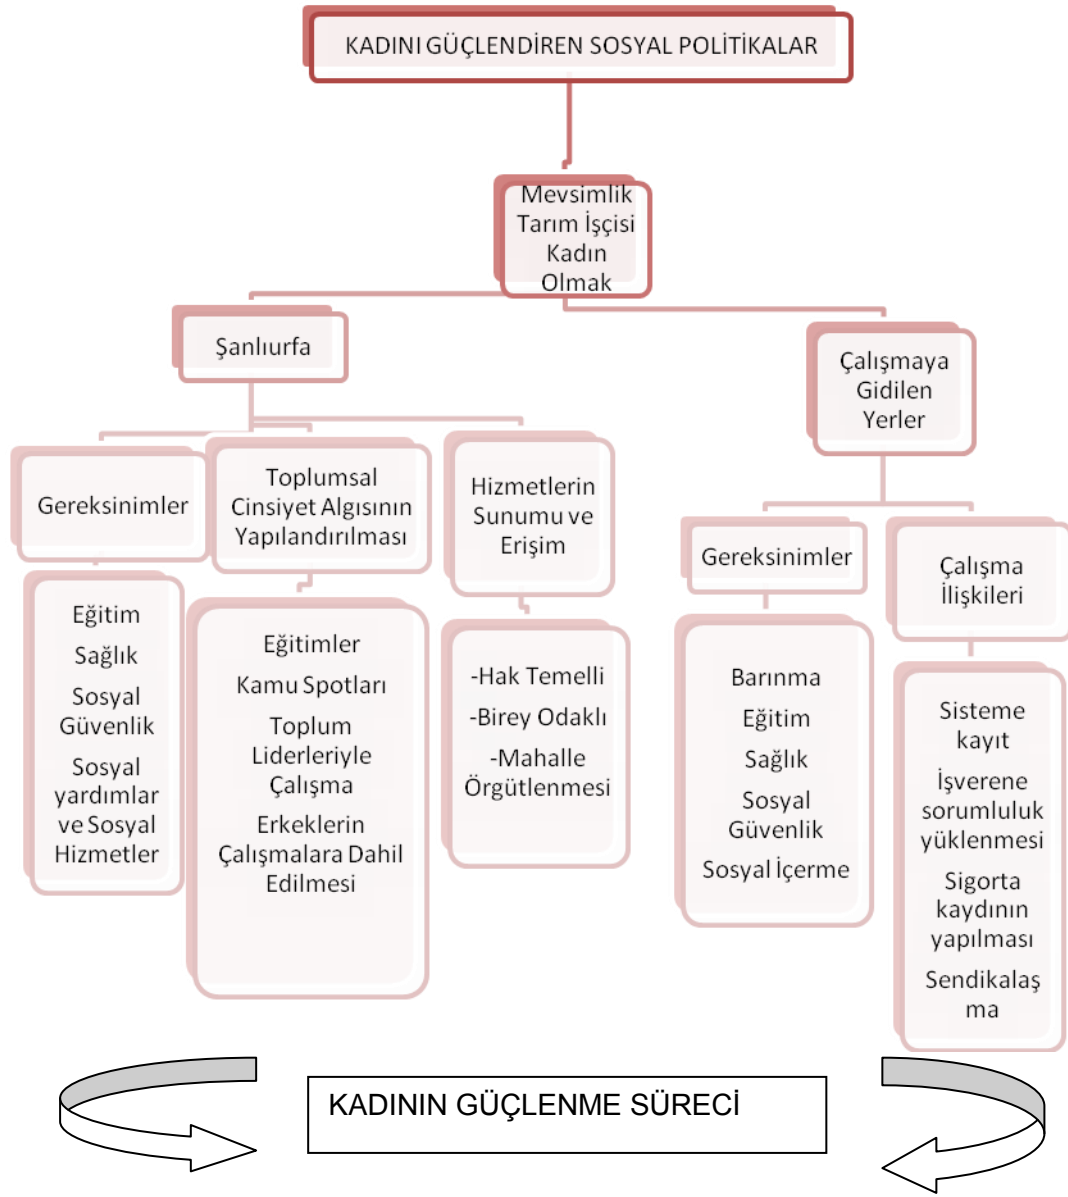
KADINI GÜÇLENDİREN SOSYAL POLİTİKALAR

Mevsimlik Tarım İşçisi Kadın Olmak

Şanlıurfa

Çalışmaya Gidilen Yerler

Gereksinimler

Eğitim
Sağlık
Sosyal Güvenlik
Sosyal yardımlar ve Sosyal Hizmetler

Toplumsal Cinsiyet Algısının Yapılandırılması

Eğitimler
Kamu Spotları
Toplum Liderleriyle Çalışma
Erkeklerin Çalışmalara Dahil Edilmesi

Hizmetlerin Sunumu ve Erişim

-Hak Temelli
-Birey Odaklı
-Mahalle Örgütlenmesi

Gereksinimler

Barınma
Eğitim
Sağlık
Sosyal Güvenlik
Sosyal İçerme

Çalışma İlişkileri

Sisteme kayıt
İşverene sorumluluk yüklenmesi
Sigorta kaydının yapılması
Sendikalaş ma

KADININ GÜÇLENME SÜRECİ